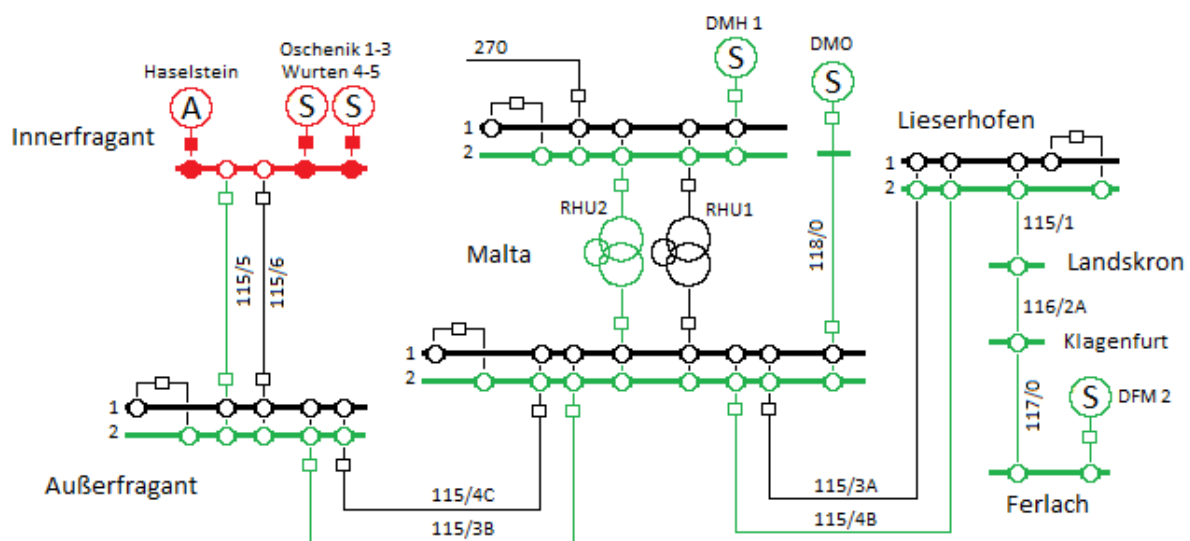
Haselstein
Oschenik 1-3
Wurten 4-5
A
S
S
Innerfragant
270
DMH 1
S
DMO
S
1
2
Lieserhofen
1
2
RHU2
RHU1
Malta
118/0
115/1
Landskron
115/5
115/6
116/2A
1
2
Klagenfurt
1
2
117/0
S
DFM 2
Außerfragant
115/4C
115/3A
Ferlach
115/3B
115/4B